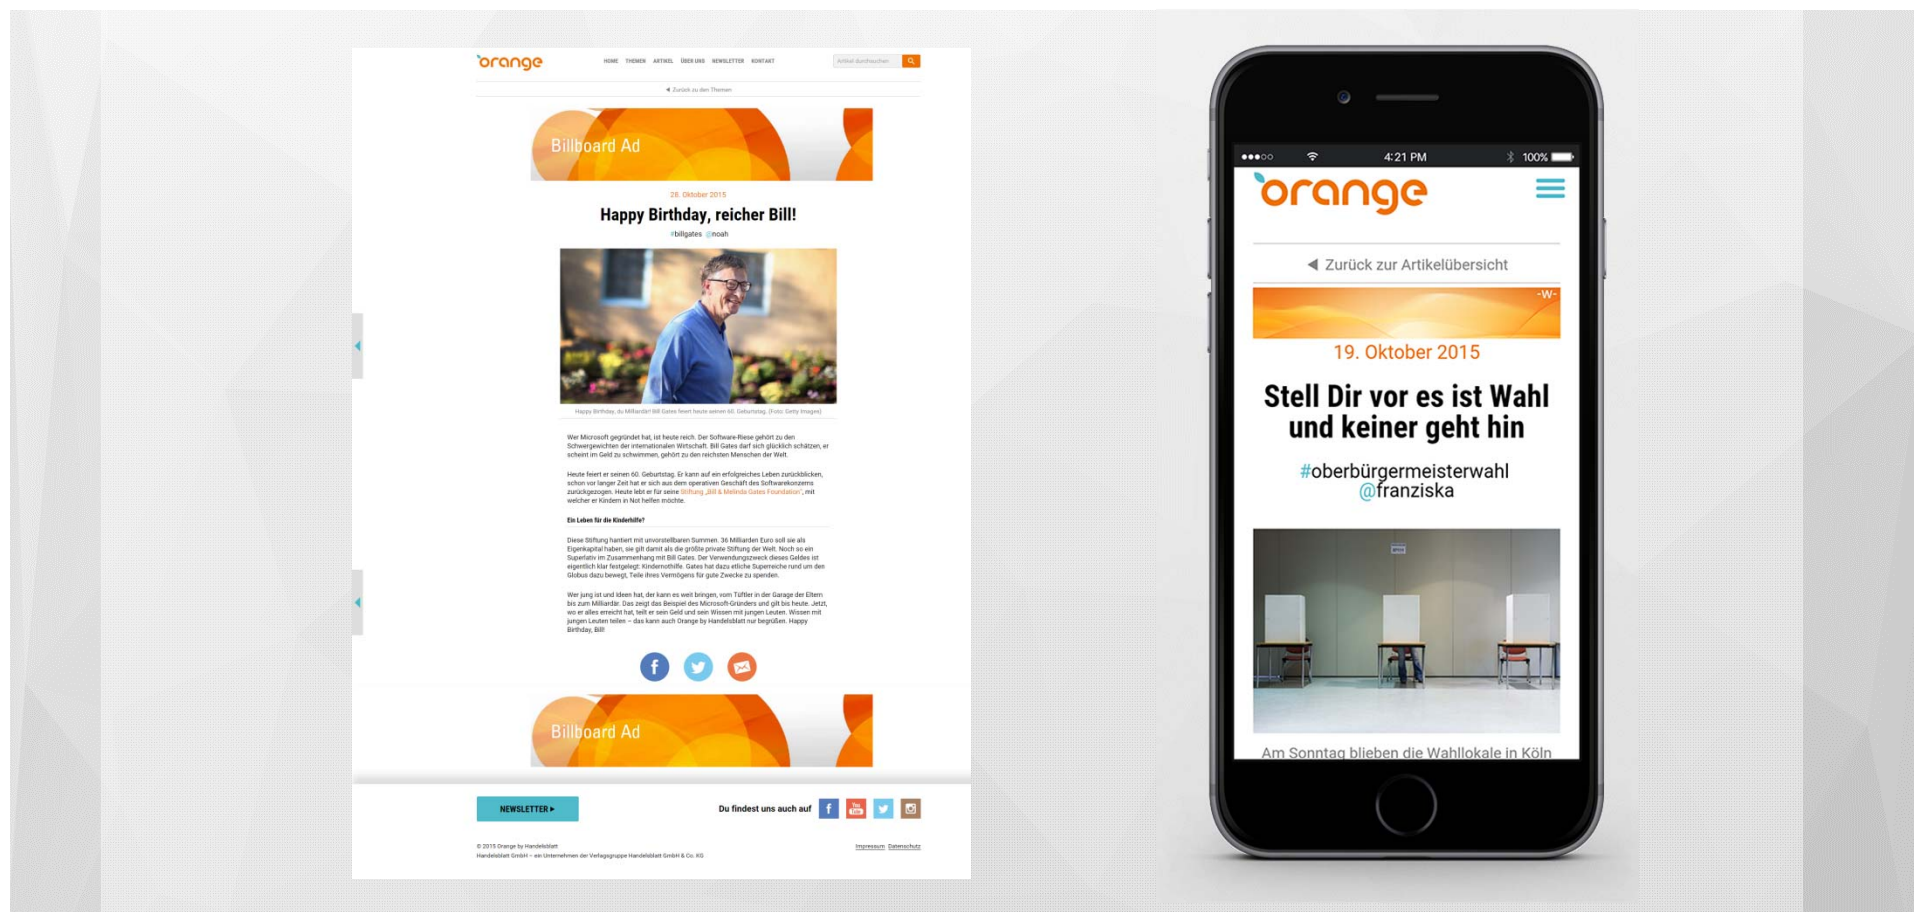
orange

HOME THEMEN ARTIKEL ÜBER UNS NEWSLETTER KONTAKT

Artikel durchsuchen

◂ Zurück zu den Themen

Billboard Ad

28. Oktober 2015

Happy Birthday, reicher Bill!

#billgates @noah

Happy Birthday, du Milliardär! Bill Gates feiert heute seinen 60. Geburtstag. (Foto: Getty Images)

Wer Microsoft gegründet hat, ist heute reich. Der Software-Riese gehört zu den Schwergewichten der internationalen Wirtschaft. Bill Gates darf sich glücklich schätzen, er scheint im Geld zu schwimmen, gehört zu den reichsten Menschen der Welt.

Heute feiert er seinen 60. Geburtstag. Er kann auf ein erfolgreiches Leben zurückblicken, schon vor langer Zeit hat er sich aus dem operativen Geschäft des Softwarekonzerns zurückgezogen. Heute lebt er für seine Stiftung „Bill & Melinda Gates Foundation", mit welcher er Kindern in Not helfen möchte.

Ein Leben für die Kinderhilfe?

Diese Stiftung hantiert mit unvorstellbaren Summen. 36 Milliarden Euro soll sie als Eigenkapital haben, sie gilt damit als die größte private Stiftung der Welt. Noch so ein Superlativ im Zusammenhang mit Bill Gates. Der Verwendungszweck dieses Geldes ist eigentlich klar festgelegt: Kindernothilfe. Gates hat dazu etliche Superreiche rund um den Globus dazu bewegt, Teile ihres Vermögens für gute Zwecke zu spenden.

Wer jung ist und Ideen hat, der kann es weit bringen, vom Tüftler in der Garage der Eltern bis zum Milliardär. Das zeigt das Beispiel des Microsoft-Gründers und gilt bis heute. Jetzt, wo er alles erreicht hat, teilt er sein Geld und sein Wissen mit jungen Leuten. Wissen mit jungen Leuten teilen – das kann auch Orange by Handelsblatt nur begrüßen. Happy Birthday, Bill!

Billboard Ad

NEWSLETTER ▸

Du findest uns auch auf

© 2015 Orange by Handelsblatt
Handelsblatt GmbH – ein Unternehmen der Verlagsgruppe Handelsblatt GmbH & Co. KG

Impressum Datenschutz

●●●○○ 4:21 PM 100%

orange

◀ Zurück zur Artikelübersicht

-W-

19. Oktober 2015

Stell Dir vor es ist Wahl und keiner geht hin

#oberbürgermeisterwahl
@franziska

Am Sonntag blieben die Wahllokale in Köln